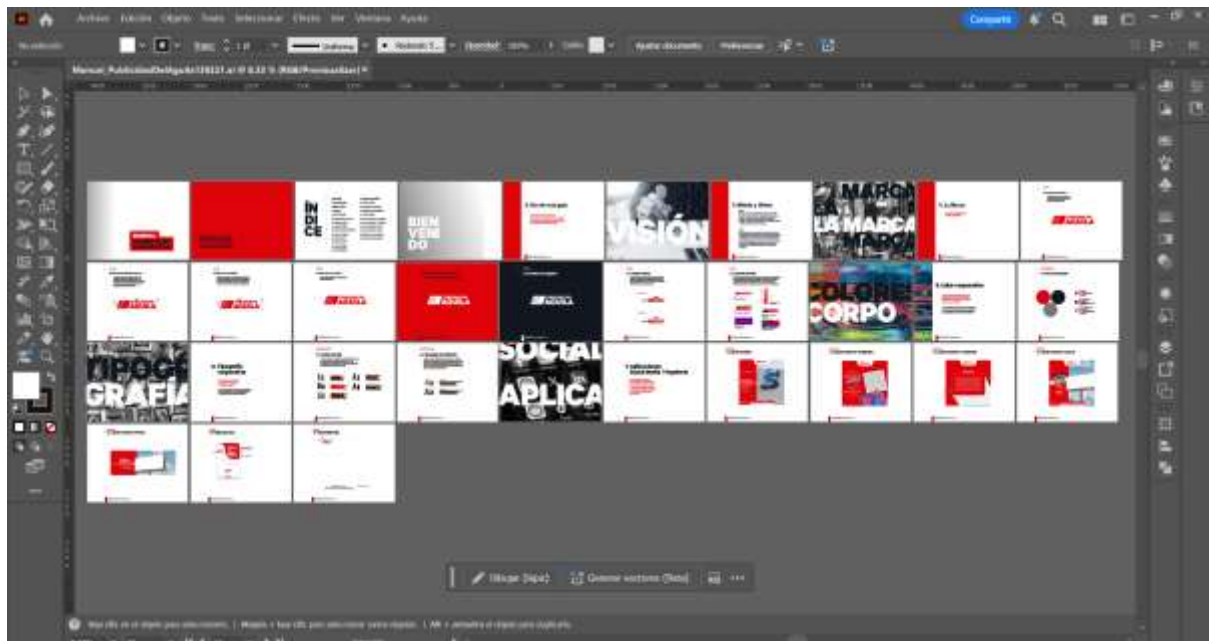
Archivo Edición Objeto Texto Seleccionar Efecto Ver Ventana Ayuda

Compartir

Sin selección

Trazo: 1 pt

Uniforme

Redondo 5...

Opacidad: 100%

Estilo:

Ajustar documento

Preferencias

Manual_PublicidadDelAgudo[...].ai @ 6,52 % (RGB/Previsualizar)

ÍN
DI
CE

BIEN
VE
NI
DO

VISIÓN

MARCA
LA MARCA

COLORES
CORPO

TIPOG
GRAFÍA

SOCIAL
APLICA

Dibujar (Mayús)

Generar vectores (Beta)

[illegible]